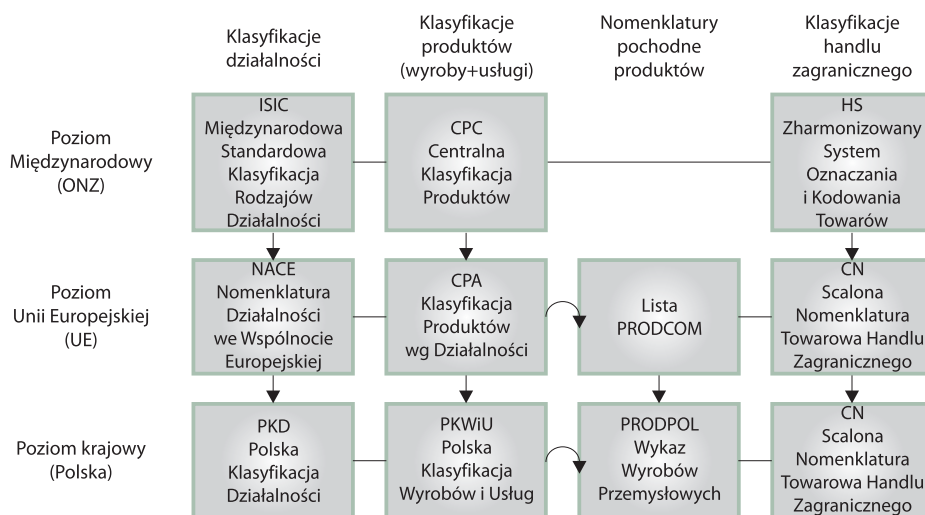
| | Klasyfikacje działalności | Klasyfikacje produktów (wyroby+usługi) | Nomenklatury pochodne produktów | Klasyfikacje handlu zagranicznego |
|---|---|---|---|---|
| Poziom Międzynarodowy (ONZ) | ISIC Międzynarodowa Standardowa Klasyfikacja Rodzajów Działalności | CPC Centralna Klasyfikacja Produktów | | HS Zharmonizowany System Oznaczania i Kodowania Towarów |
| Poziom Unii Europejskiej (UE) | NACE Nomenklatura Działalności we Wspólnocie Europejskiej | CPA Klasyfikacja Produktów wg Działalności | Lista PRODCOM | CN Scalona Nomenklatura Towarowa Handlu Zagranicznego |
| Poziom krajowy (Polska) | PKD Polska Klasyfikacja Działalności | PKWiU Polska Klasyfikacja Wyrobów i Usług | PRODPOL Wykaz Wyrobów Przemysłowych | CN Scalona Nomenklatura Towarowa Handlu Zagranicznego |